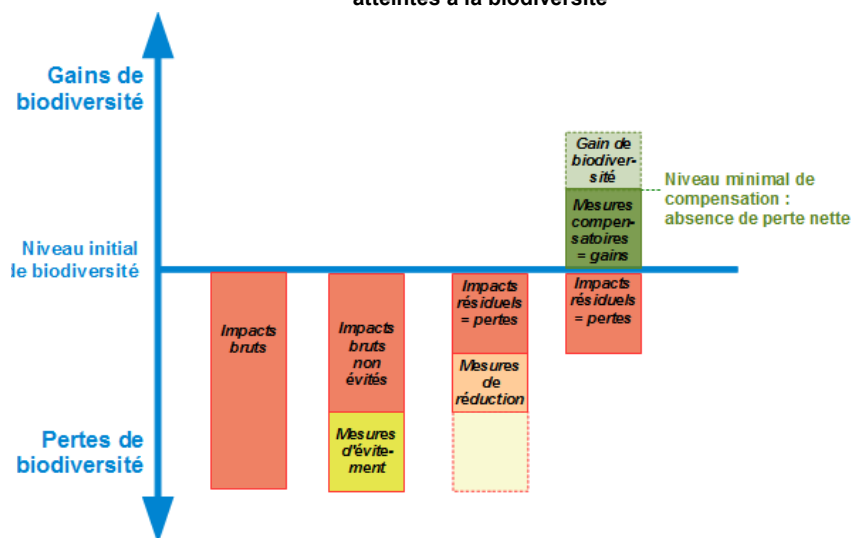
atteintes à la biodiversité

Gains de biodiversité

Niveau initial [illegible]e biodiversité

Pertes de biodiversité

Impacts bruts

Impacts bruts non évités

Mesures d'évitement

Impacts résiduels = pertes

Mesures de réduction

Gain de biodiversité

Mesures compensatoires = gains

Impacts résiduels = pertes

Niveau minimal de compensation : absence de perte nette